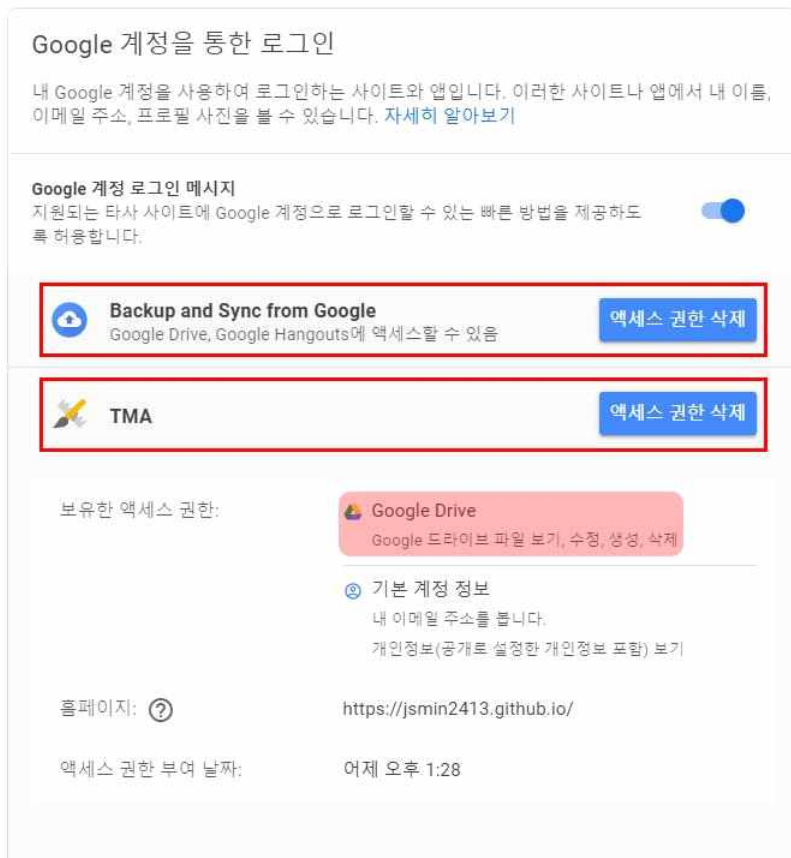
Google 계정을 통한 로그인

내 Google 계정을 사용하여 로그인하는 사이트와 앱입니다. 이러한 사이트나 앱에서 내 이름, 이메일 주소, 프로필 사진을 볼 수 있습니다. 자세히 알아보기

Google 계정 로그인 메시지
지원되는 타사 사이트에 Google 계정으로 로그인할 수 있는 빠른 방법을 제공하도록 허용합니다.

Backup and Sync from Google
Google Drive, Google Hangouts에 액세스할 수 있음
액세스 권한 삭제

TMA
액세스 권한 삭제

보유한 액세스 권한:
Google Drive
Google 드라이브 파일 보기, 수정, 생성, 삭제

기본 계정 정보
내 이메일 주소를 봅니다.
개인정보(공개로 설정한 개인정보 포함) 보기

홈페이지: ?
https://jsmin2413.github.io/

액세스 권한 부여 날짜:
어제 오후 1:28